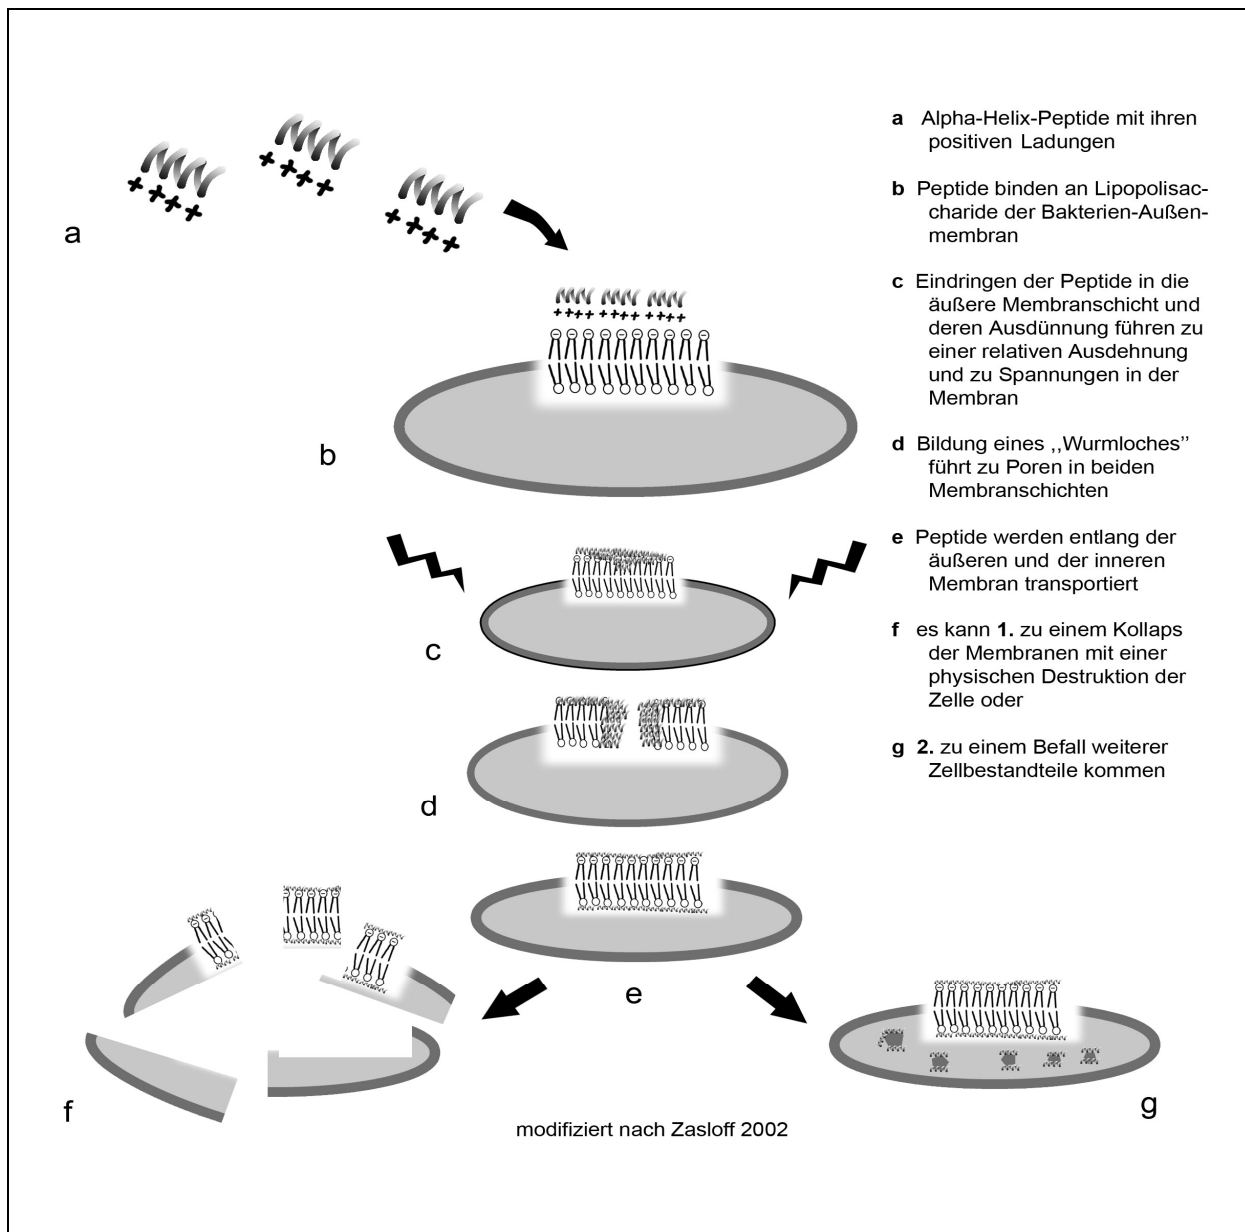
a

b

c

d

e

f

g

a Alpha-Helix-Peptide mit ihren positiven Ladungen

b Peptide binden an Lipopolisaccharide der Bakterien-Außenmembran

c Eindringen der Peptide in die äußere Membranschicht und deren Ausdünnung führen zu einer relativen Ausdehnung und zu Spannungen in der Membran

d Bildung eines ,,Wurmloches'' führt zu Poren in beiden Membranschichten

e Peptide werden entlang der äußeren und der inneren Membran transportiert

f es kann **1.** zu einem Kollaps der Membranen mit einer physischen Destruktion der Zelle oder

g **2.** zu einem Befall weiterer Zellbestandteile kommen

modifiziert nach Zasloff 2002